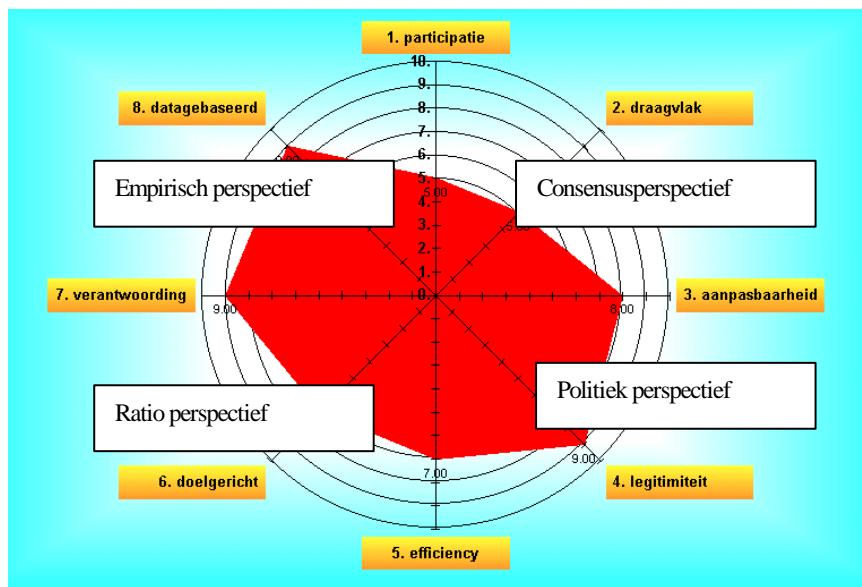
1. participatie

8. datagebaseerd

2. draagvlak

10.
9.
8.
7.
6.
5.
4.
3.
2.
1.
0.

5.00

5.00

Empirisch perspectief

Consensusperspectief

7. verantwoording

9.00

8.00

3. aanpasbaarheid

Politiek perspectief

Ratio perspectief

7.00

9.00

6. doelgericht

4. legitimiteit

5. efficiency